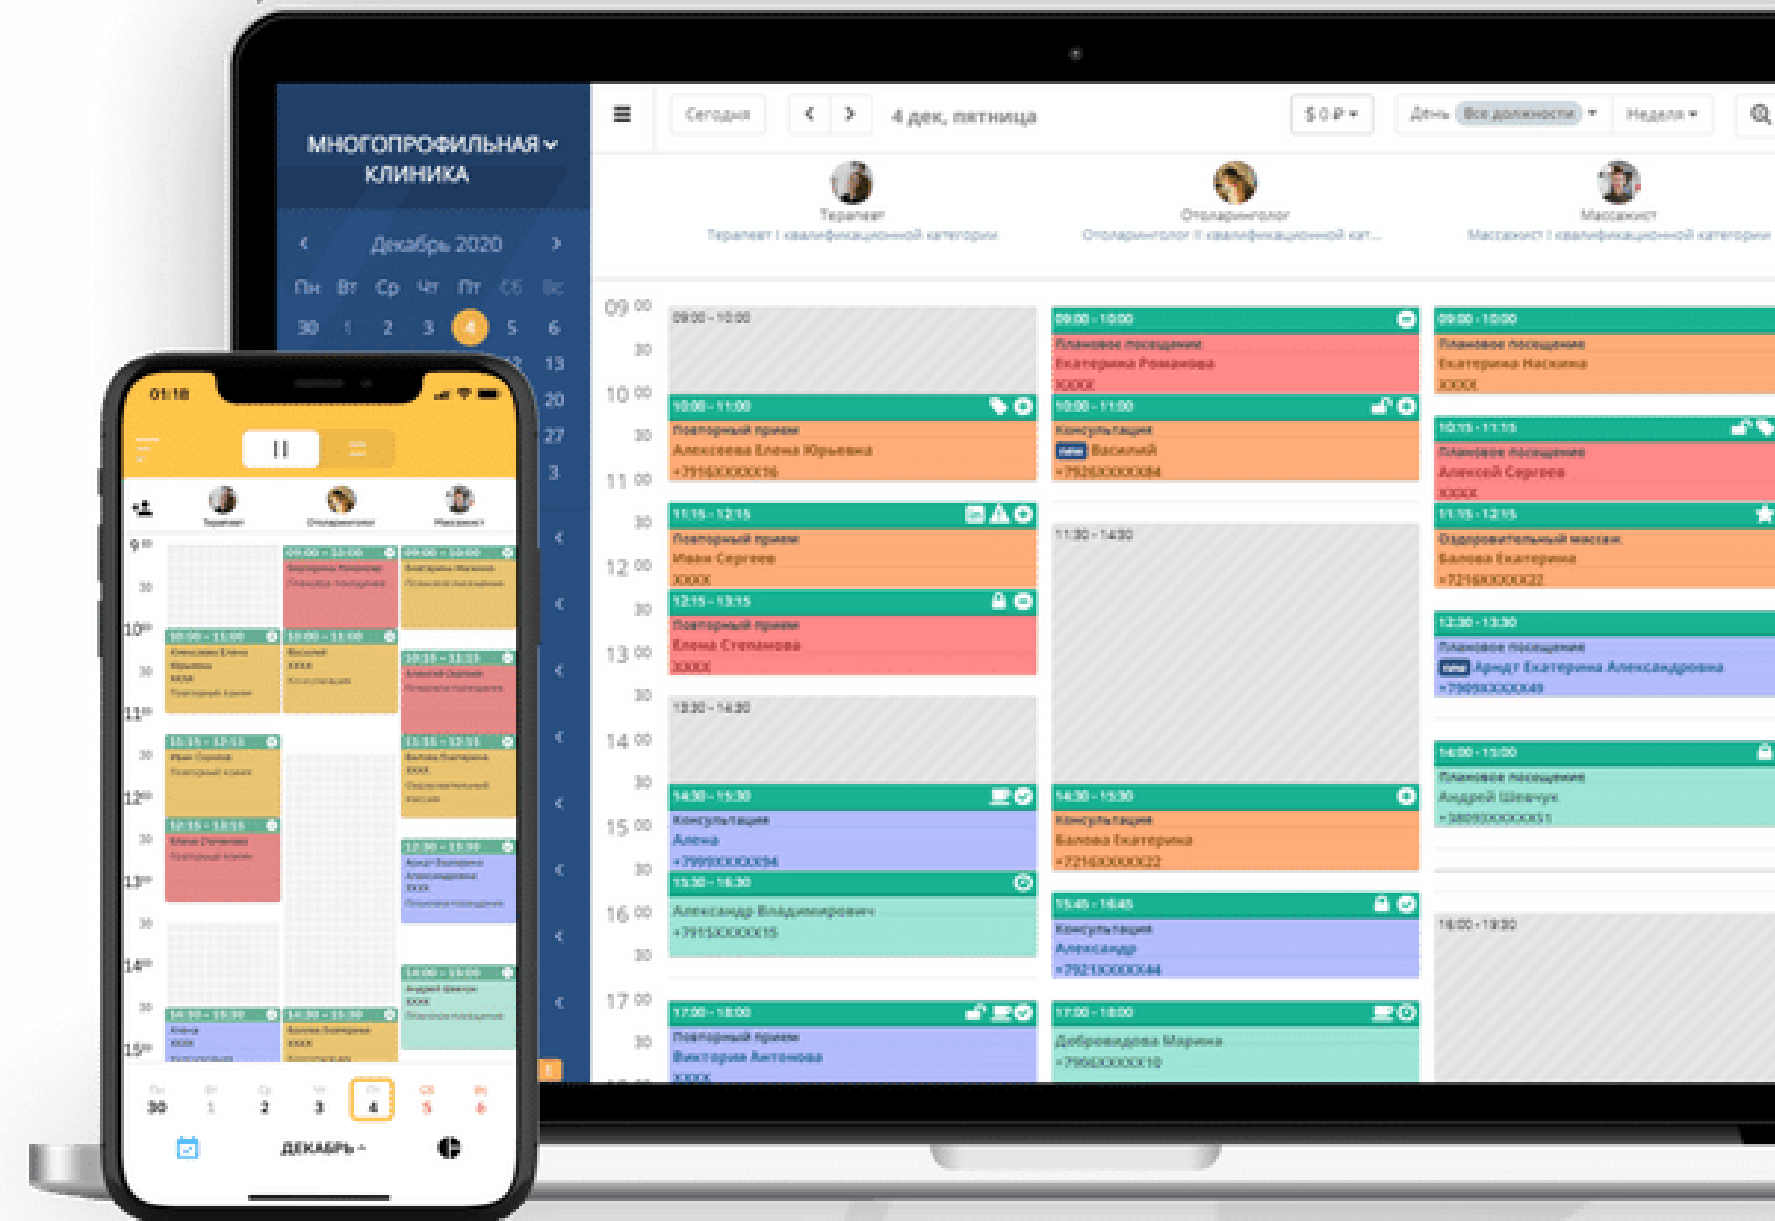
МНОГОПРОФИЛЬНАЯ КЛИНИКА

Декабрь 2020

Пн Вт Ср Чт Пт Сб Вс
30 1 2 3 4 5 6
13
20
27
3

Сегодня
4 дек, пятница
$ 0 ₽
День Все должности
Неделя

Терапевт
Терапевт I квалификационной категории
Отоларинголог
Отоларинголог II квалификационной кат...
Массажист
Массажист I квалификационной категории

09 00
30
10 00
30
11 00
30
12 00
30
13 00
30
14 00
30
15 00
30
16 00
30
17 00
30

09:00 - 10:00

10:00 - 11:00
Повторный прием
Алексеева Елена Юрьевна
+7916XXXXX16

11:15 - 12:15
Повторный прием
Иван Сергеев
XXXX

12:15 - 13:15
Повторный прием
Елена Степанова
XXXX

13:30 - 14:30

14:30 - 15:30
Консультация
Алена
+7999XXXXX94

15:30 - 16:30
Александр Владимирович
+7915XXXXX15

17:00 - 18:00
Повторный прием
Виктория Антонова
XXXX

09:00 - 10:00
Плановое посещение
Екатерина Романова
XXXX

10:00 - 11:00
Консультация
new Василий
+7926XXXXX84

11:30 - 14:30

14:30 - 15:30
Консультация
Балова Екатерина
+7216XXXXX22

15:45 - 16:45
Консультация
Александр
+7921XXXXX44

17:00 - 18:00
Добровидова Марина
+7960XXXXX10

09:00 - 10:00
Плановое посещение
Екатерина Маскина
XXXX

10:15 - 11:15
Плановое посещение
Алексей Сергеев
XXXX

11:15 - 12:15
Оздоровительный массаж
Балова Екатерина
+7216XXXXX22

12:30 - 13:30
Плановое посещение
new Арндт Екатерина Александровна
+7909XXXXX49

14:00 - 15:00
Плановое посещение
Андрей Шевчук
+380XXXXXX51

16:00 - 19:30

01:18
Терапевт
Отоларинголог
Массажист
9
10
11
12
13
14
15
30 1 2 3 4 5 6
ДЕКАБРЬ